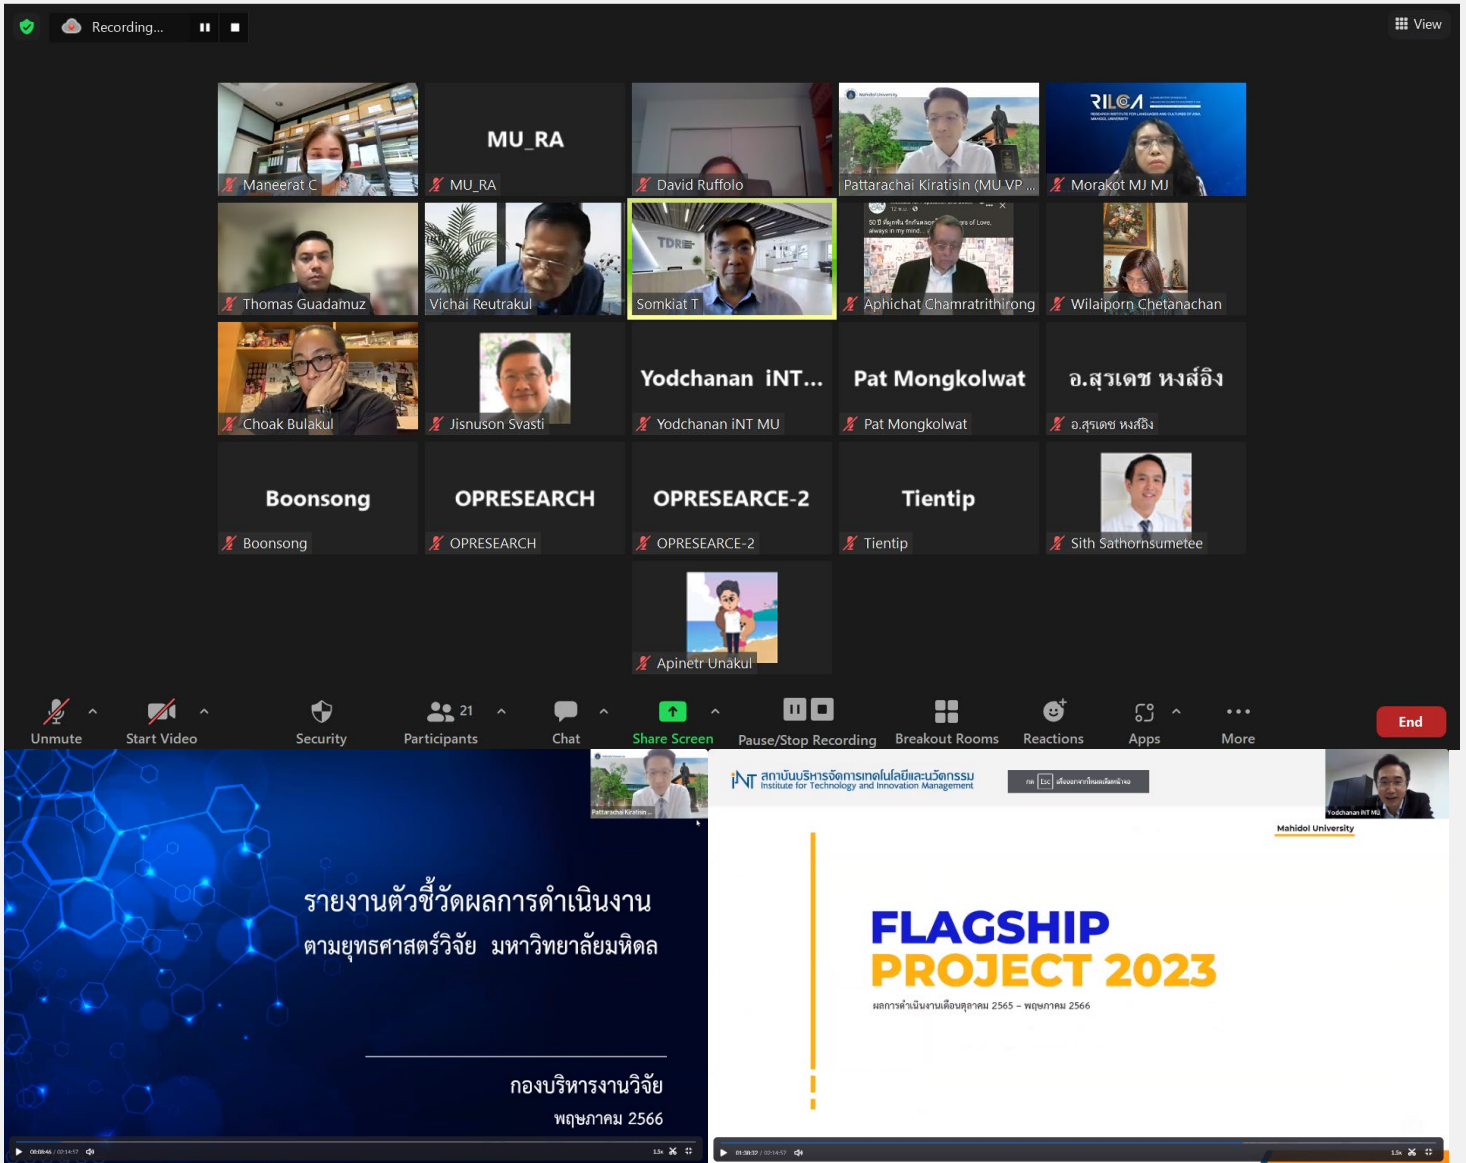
Recording...

View

Maneerat C

MU_RA

MU_RA

David Ruffolo

Pattarachai Kiratisin (MU VP ...

RILCA

Morakot MJ MJ

Thomas Guadamuz

Vichai Reutrakul

Somkiat T

Aphichat Chamratrithirong

Wilaiporn Chetanachan

Choak Bulakul

Jisnuson Svasti

Yodchanan iNT...

Yodchanan iNT MU

Pat Mongkolwat

Pat Mongkolwat

อ.สุรเดช หงส์อิง

อ.สุรเดช หงส์อิง

Boonsong

Boonsong

OPRESEARCH

OPRESEARCH

OPRESEARCE-2

OPRESEARCE-2

Tientip

Tientip

Sith Sathornsumetee

Apinetr Unakul

Unmute

Start Video

Security

21

Participants

Chat

Share Screen

Pause/Stop Recording

Breakout Rooms

Reactions

Apps

More

End

Pattarachai Kiratisin

รายงานตัวชี้วัดผลการดำเนินงาน

ตามยุทธศาสตร์วิจัย มหาวิทยาลัยมหิดล

กองบริหารงานวิจัย

พฤษภาคม 2566

iNT สถาบันบริหารจัดการเทคโนโลยีและนวัตกรรม Institute for Technology and Innovation Management

Yodchanan iNT MU

Mahidol University

FLAGSHIP

PROJECT 2023

ผลการดำเนินงานเดือนตุลาคม 2565 – พฤษภาคม 2566